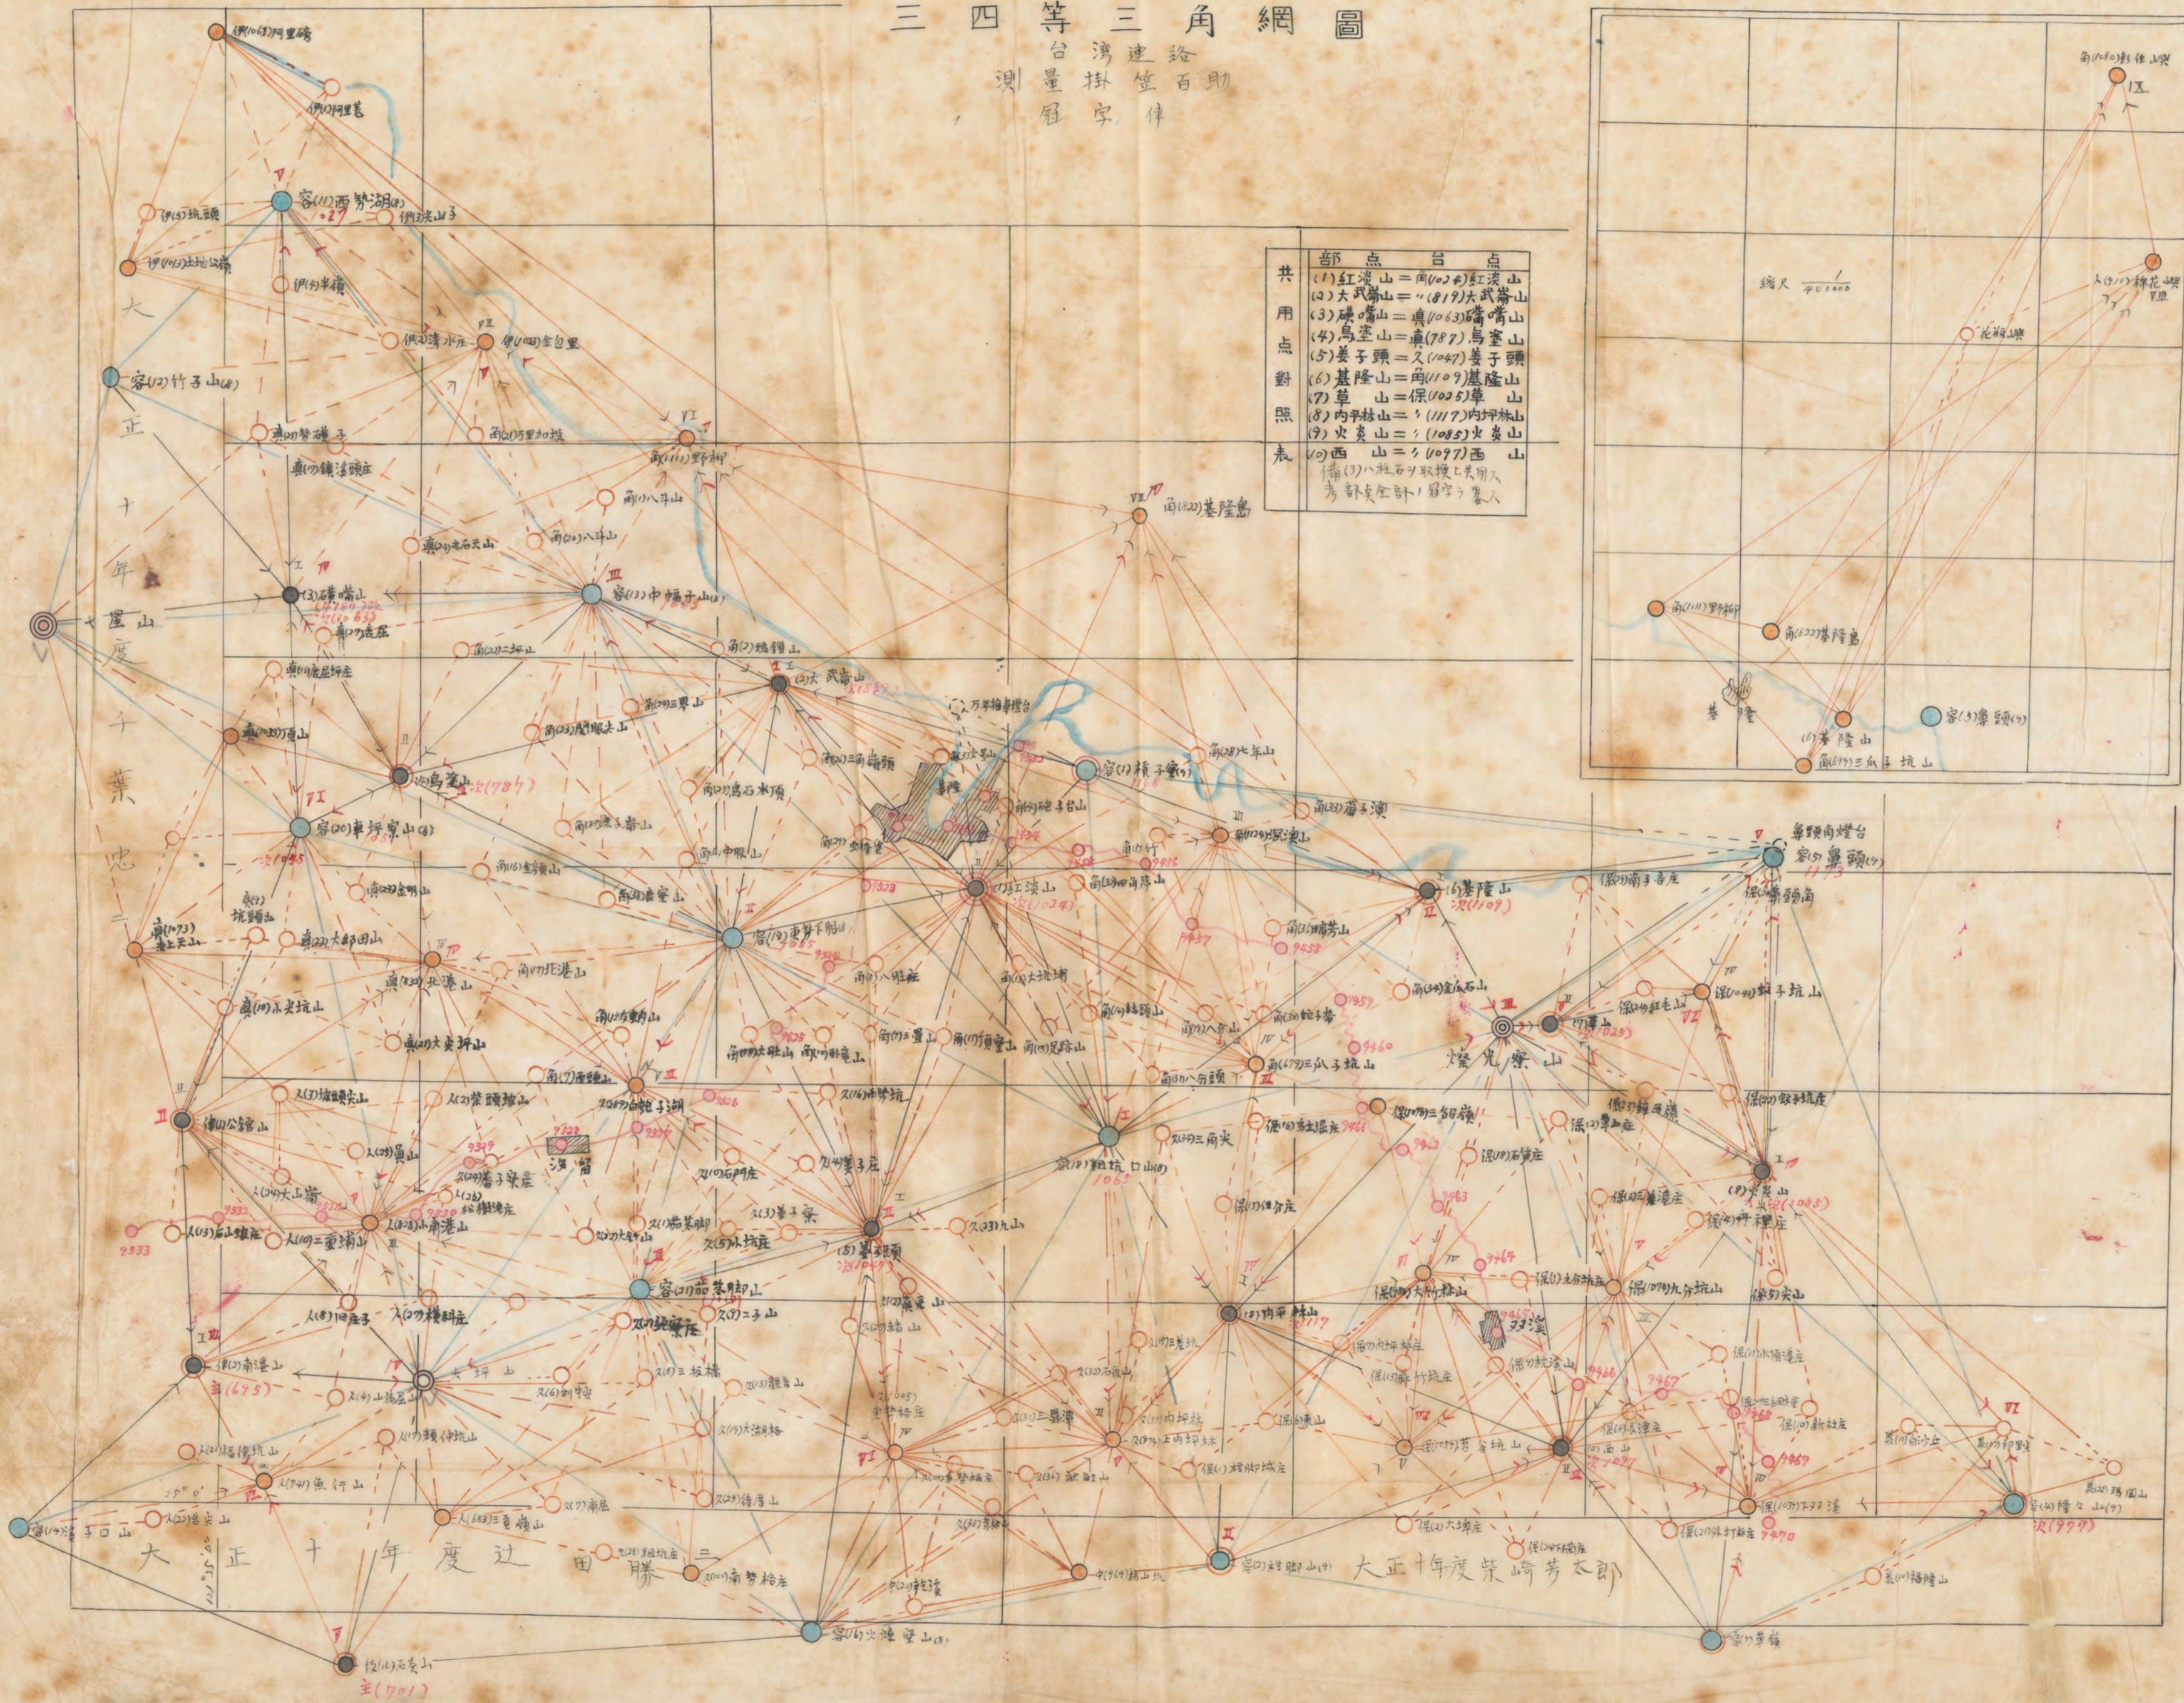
三四等三角網圖

台湾連絡
測量掛笠百助
雇宇伴

| 共用点對照表 | 部点 | 台点 |
|---|---|---|
| | (1)紅淡山 | =南(1024)紅淡山 |
| | (2)大武崙山 | =〃(819)大武崙山 |
| | (3)磺嘴山 | =禀(1063)磺嘴山 |
| | (4)烏塗山 | =禀(787)烏塗山 |
| | (5)姜子頭 | =久(1047)姜子頭 |
| | (6)基隆山 | =南(1109)基隆山 |
| | (7)草山 | =保(1025)草山 |
| | (8)内平林山 | =〃(1117)内平林山 |
| | (9)火炎山 | =〃(1085)火炎山 |
| | (10)西山 | =〃(1097)西山 |

大正十年度 星山 千葉忠

燈籠寮山

大正十年度 过田勝

大正十年度 宋崎芳太郎

鼻頭角燈台
容(5)鼻頭(9)

縮尺 $\frac{1}{40000}$

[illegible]